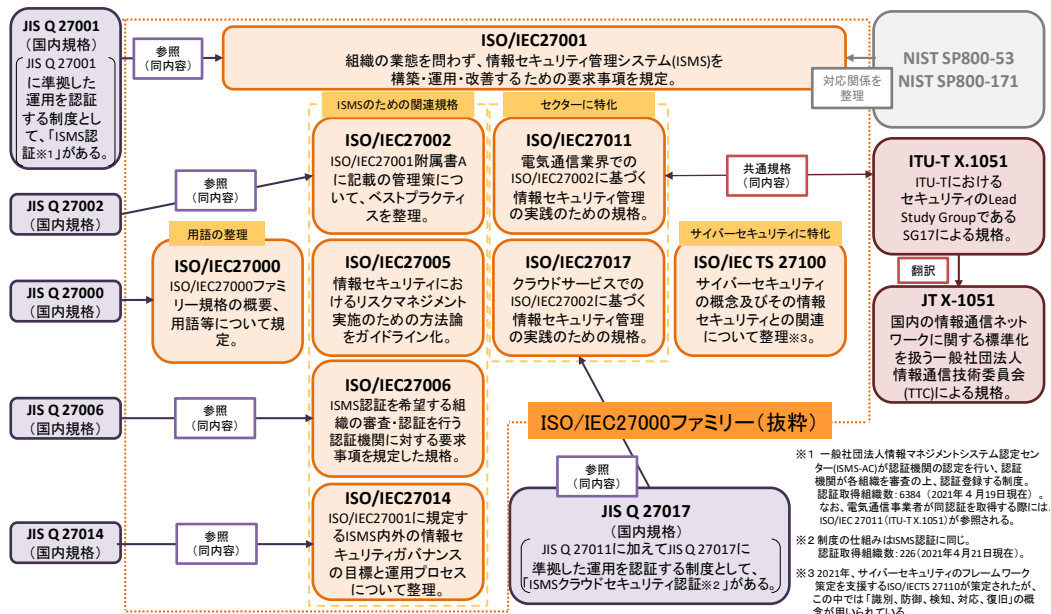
JIS Q 27001
（国内規格）
JIS Q 27001に準拠した運用を認証する制度として、「ISMS認証※1」がある。

参照
（同内容）

ISO/IEC27001
組織の業態を問わず、情報セキュリティ管理システム(ISMS)を構築・運用・改善するための要求事項を規定。

NIST SP800-53
NIST SP800-171

対応関係を整理

ISMSのための関連規格

セクターに特化

ISO/IEC27002
ISO/IEC27001附属書Aに記載の管理策について、ベストプラクティスを整理。

ISO/IEC27011
電気通信業界でのISO/IEC27002に基づく情報セキュリティ管理の実践のための規格。

共通規格
（同内容）

ITU-T X.1051
ITU-Tにおけるセキュリティのlead Study Groupである SG17による規格。

JIS Q 27002
（国内規格）

参照
（同内容）

用語の整理

ISO/IEC27000
ISO/IEC27000ファミリー規格の概要、用語等について規定。

ISO/IEC27005
情報セキュリティにおけるリスクマネジメント実施のための方法論をガイドライン化。

ISO/IEC27017
クラウドサービスでのISO/IEC27002に基づく情報セキュリティ管理の実践のための規格。

サイバーセキュリティに特化

ISO/IEC TS 27100
サイバーセキュリティの概念及びその情報セキュリティとの関連について整理※3。

翻訳

JT X-1051
国内の情報通信ネットワークに関する標準化を扱う一般社団法人情報通信技術委員会(TTC)による規格。

JIS Q 27000
（国内規格）

ISO/IEC27006
ISMS認証を希望する組織の審査・認証を行う認証機関に対する要求事項を規定した規格。

JIS Q 27006
（国内規格）

参照
（同内容）

ISO/IEC27000ファミリー（抜粋）

※1 一般社団法人情報マネジメントシステム認定センター(ISMS-AC)が認証機関の認定を行い、認証機関が各組織を審査の上、認証登録する制度。
認証取得組織数：6384（2021年４月19日現在）。
なお、電気通信事業者が同認証を取得する際には、ISO/IEC 27011 (ITU-T X.1051)が参照される。

参照
（同内容）

ISO/IEC27014
ISO/IEC27001に規定するISMS内外の情報セキュリティガバナンスの目標と運用プロセスについて整理。

JIS Q 27014
（国内規格）

参照
（同内容）

JIS Q 27017
（国内規格）
JIS Q 27011に加えてJIS Q 27017に準拠した運用を認証する制度として、「ISMSクラウドセキュリティ認証※2」がある。

※2 制度の仕組みはISMS認証に同じ。
認証取得組織数：226（2021年4月21日現在）。

※3 2021年、サイバーセキュリティのフレームワーク策定を支援するISO/IECTS 27110が策定されたが、この中では「識別、防御、検知、対応、復旧」の概念が用いられている